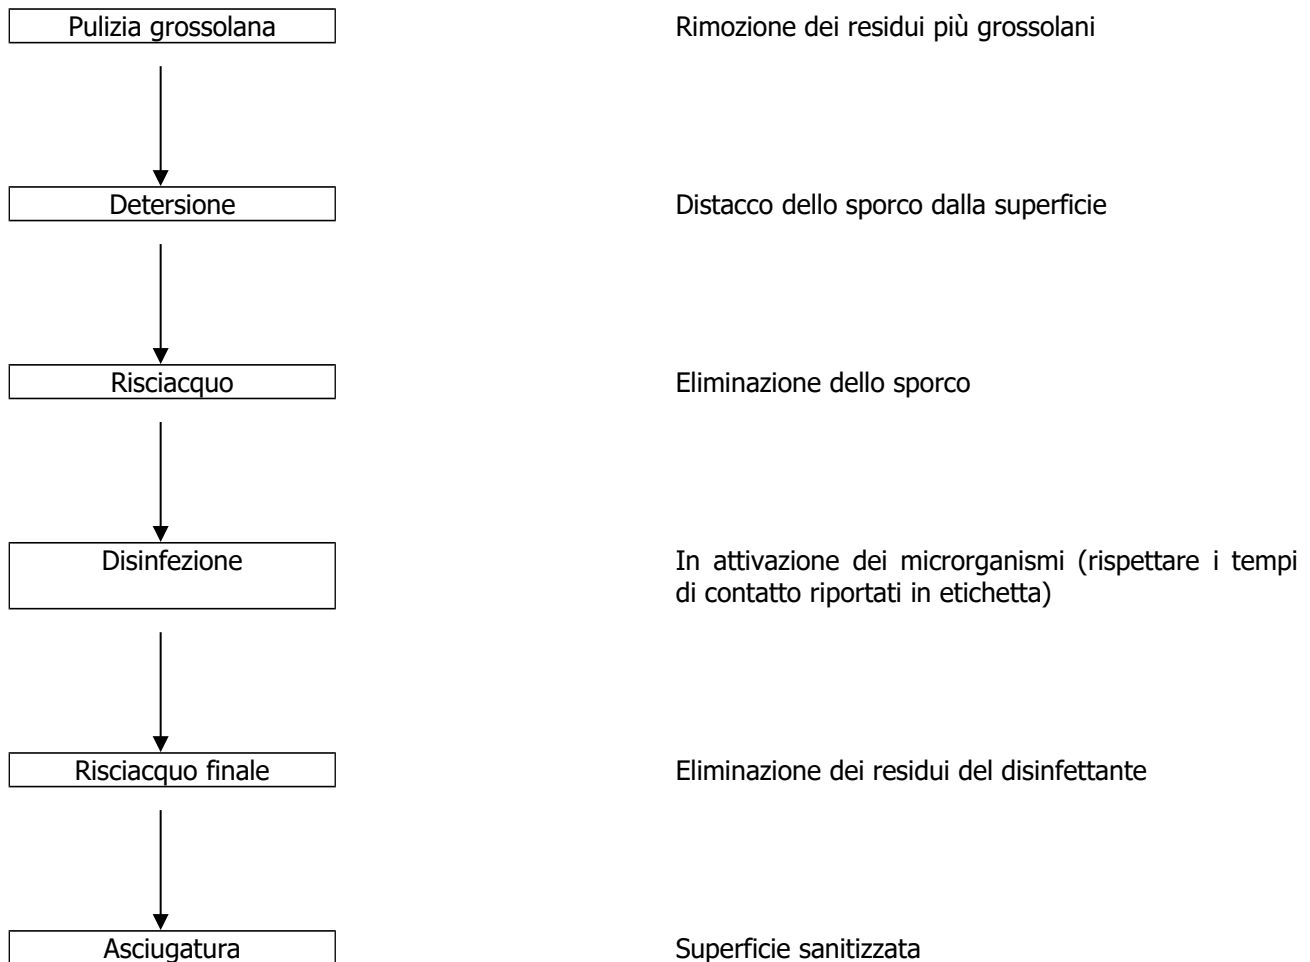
Pulizia grossolana

Rimozione dei residui più grossolani

Detersione

Distacco dello sporco dalla superficie

Risciacquo

Eliminazione dello sporco

Disinfezione

In attivazione dei microrganismi (rispettare i tempi di contatto riportati in etichetta)

Risciacquo finale

Eliminazione dei residui del disinfettante

Asciugatura

Superficie sanitizzata